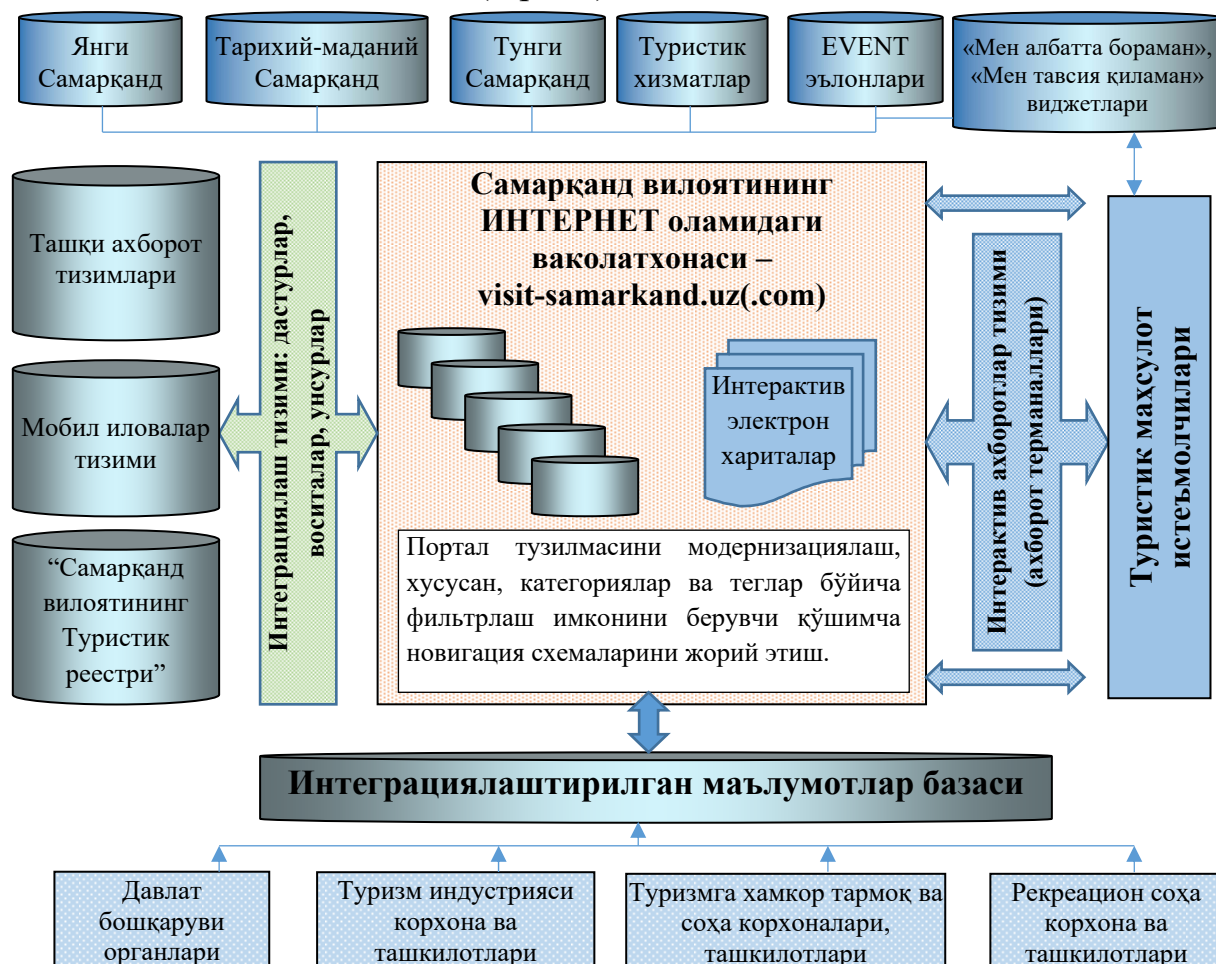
Янги Самарқанд

Тарихий-маданий Самарқанд

Тунги Самарқанд

Туристик хизматлар

EVENT эълонлари

«Мен албатта бораман», «Мен тавсия қиламан» виджетлари

Ташқи ахборот тизимлари

Мобил иловалар тизими

“Самарқанд вилоятининг Туристик реестри”

Интеграциялаш тизими: дастурлар, воситалар, унсурлар

Самарқанд вилоятининг ИНТЕРНЕТ оламидаги ваколатхонаси – visit-samarkand.uz(.com)

Интерактив электрон хариталар

Портал тузилмасини модернизациялаш, хусусан, категориялар ва теглар бўйича фильтрлаш имконини берувчи қўшимча новигация схемаларини жорий этиш.

Интерактив ахборотлар тизими (ахборот терманаллари)

Туристик маҳсулот истеъмолчилари

Интеграциялаштирилган маълумотлар базаси

Давлат бошқаруви органлари

Туризм индустрияси корхона ва ташкилотлари

Туризмга хамкор тармоқ ва соҳа корхоналари, ташкилотлари

Рекреацион соҳа корхона ва ташкилотлари